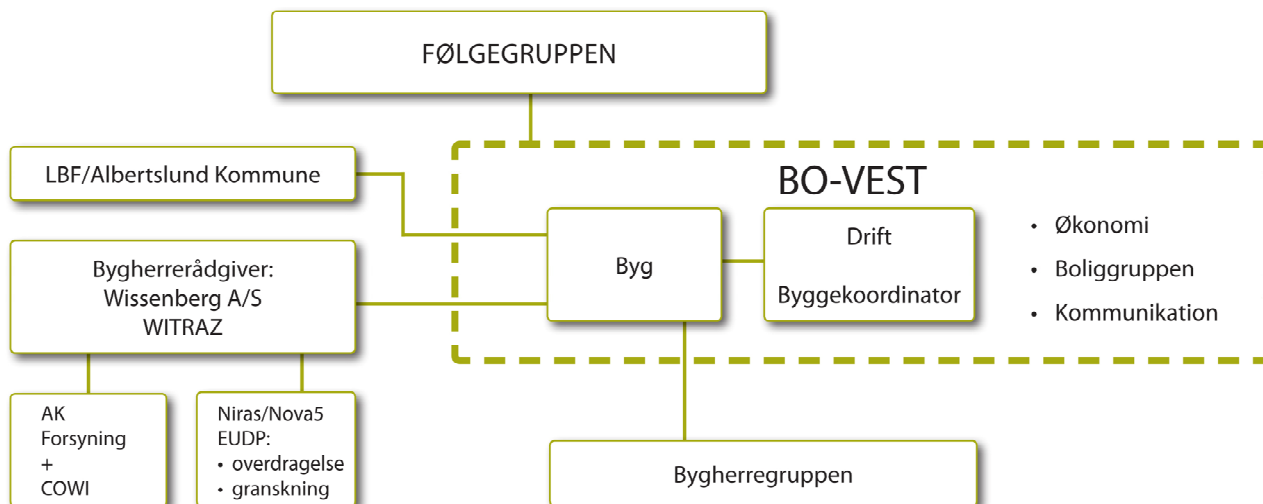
FØLGEGRUPPEN

LBF/Albertslund Kommune

BO-VEST

Byg

Drift

Byggekoordinator

• Økonomi
• Boliggruppen
• Kommunikation

Bygherrerådgiver:
Wissenberg A/S
WITRAZ

AK
Forsyning
+
COWI

Niras/Nova5
EUDP:
• overdragelse
• granskning

Bygherregruppen